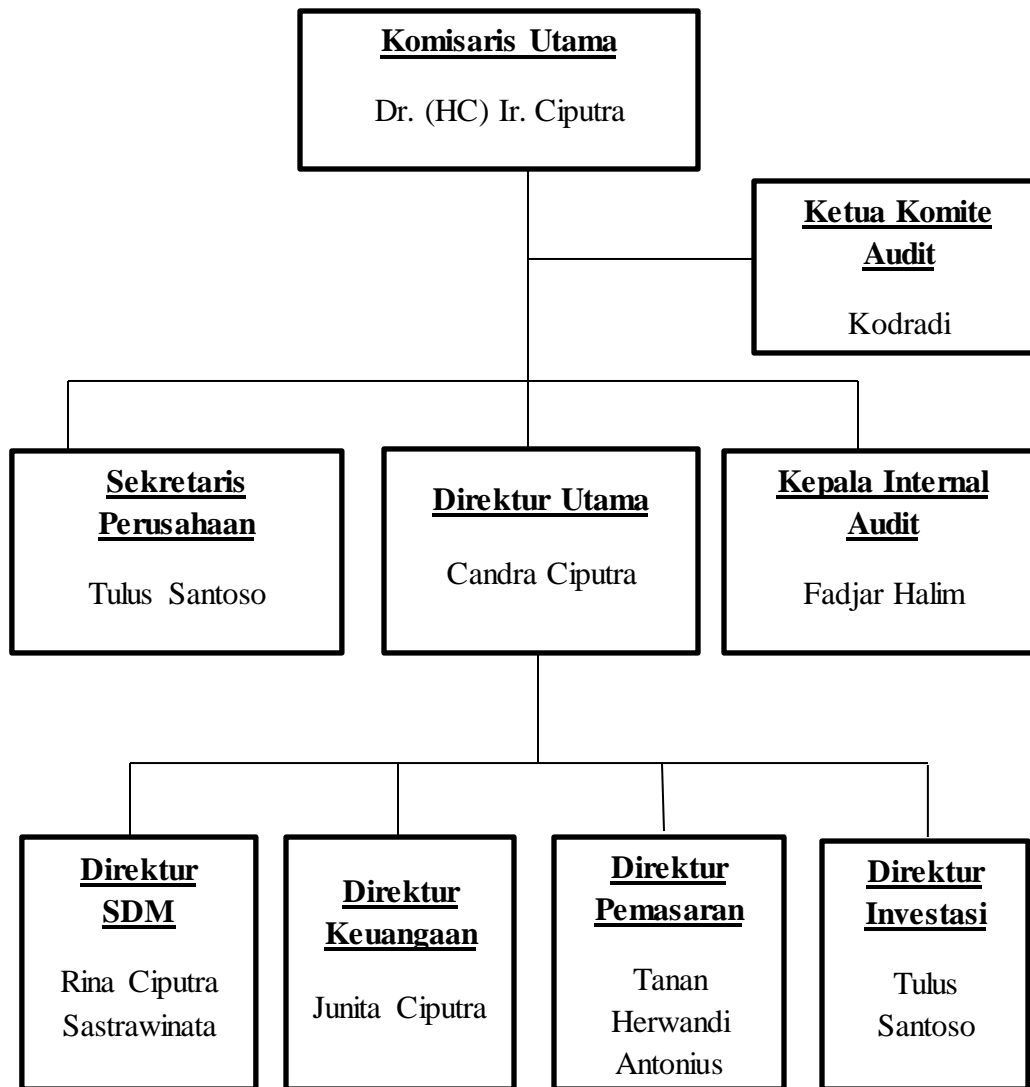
Komisaris Utama

Dr. (HC) Ir. Ciputra

Ketua Komite Audit

Kodradi

Sekretaris Perusahaan

Tulus Santoso

Direktur Utama

Candra Ciputra

Kepala Internal Audit

Fadjar Halim

Direktur SDM

Rina Ciputra Sastrawinata

Direktur Keuangaan

Junita Ciputra

Direktur Pemasaran

Tanan Herwandi Antonius

Direktur Investasi

Tulus Santoso